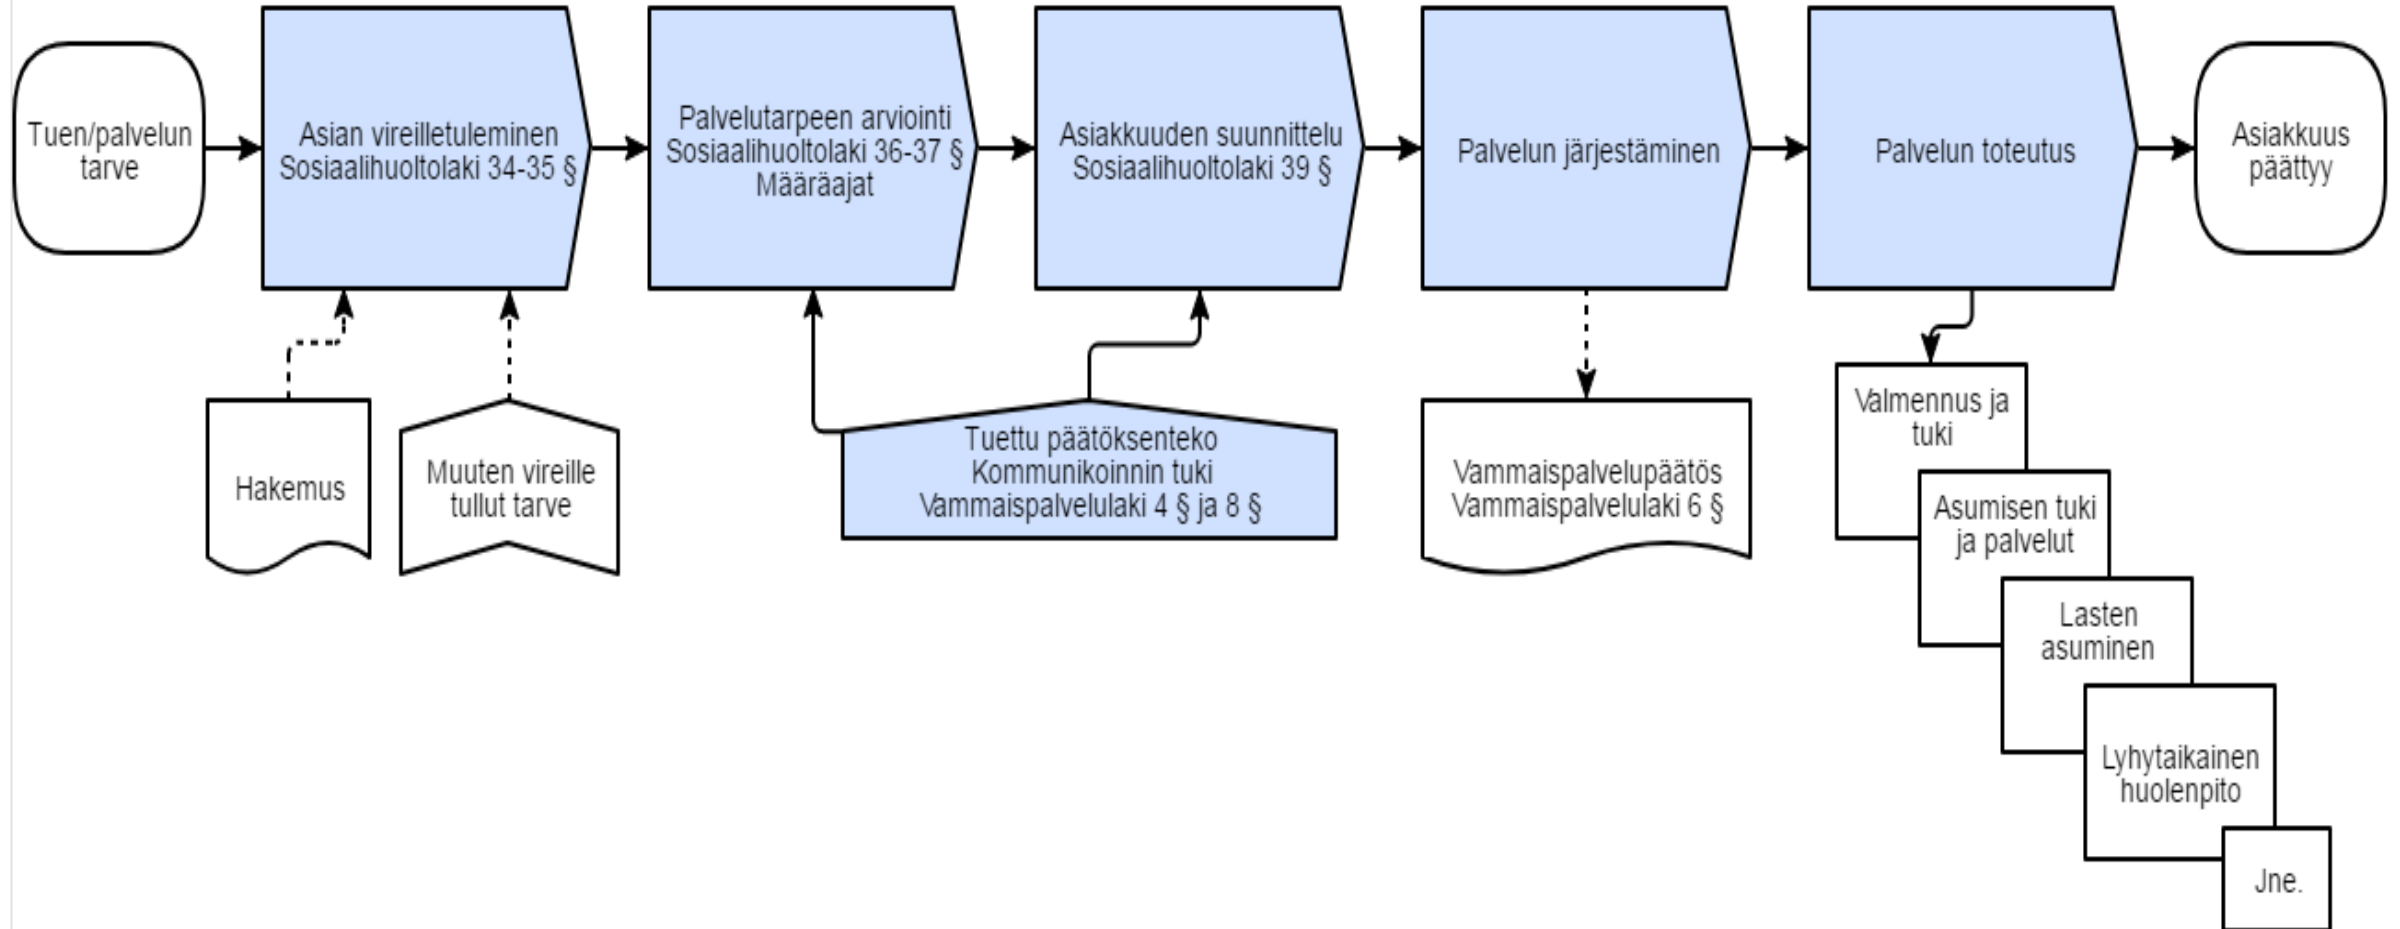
Tuen/palvelun tarve

Asian vireilletuleminen Sosiaalihuoltolaki 34-35 §

Palvelutarpeen arviointi Sosiaalihuoltolaki 36-37 § Määräajat

Asiakkuuden suunnittelu Sosiaalihuoltolaki 39 §

Palvelun järjestäminen

Palvelun toteutus

Asiakkuus päättyy

Hakemus

Muuten vireille tullut tarve

Tuettu päätöksenteko Kommunikoinnin tuki Vammaispalvelulaki 4 § ja 8 §

Vammaispalvelupäätös Vammaispalvelulaki 6 §

Valmennus ja tuki

Asumisen tuki ja palvelut

Lasten asuminen

Lyhytaikainen huolenpito

Jne.